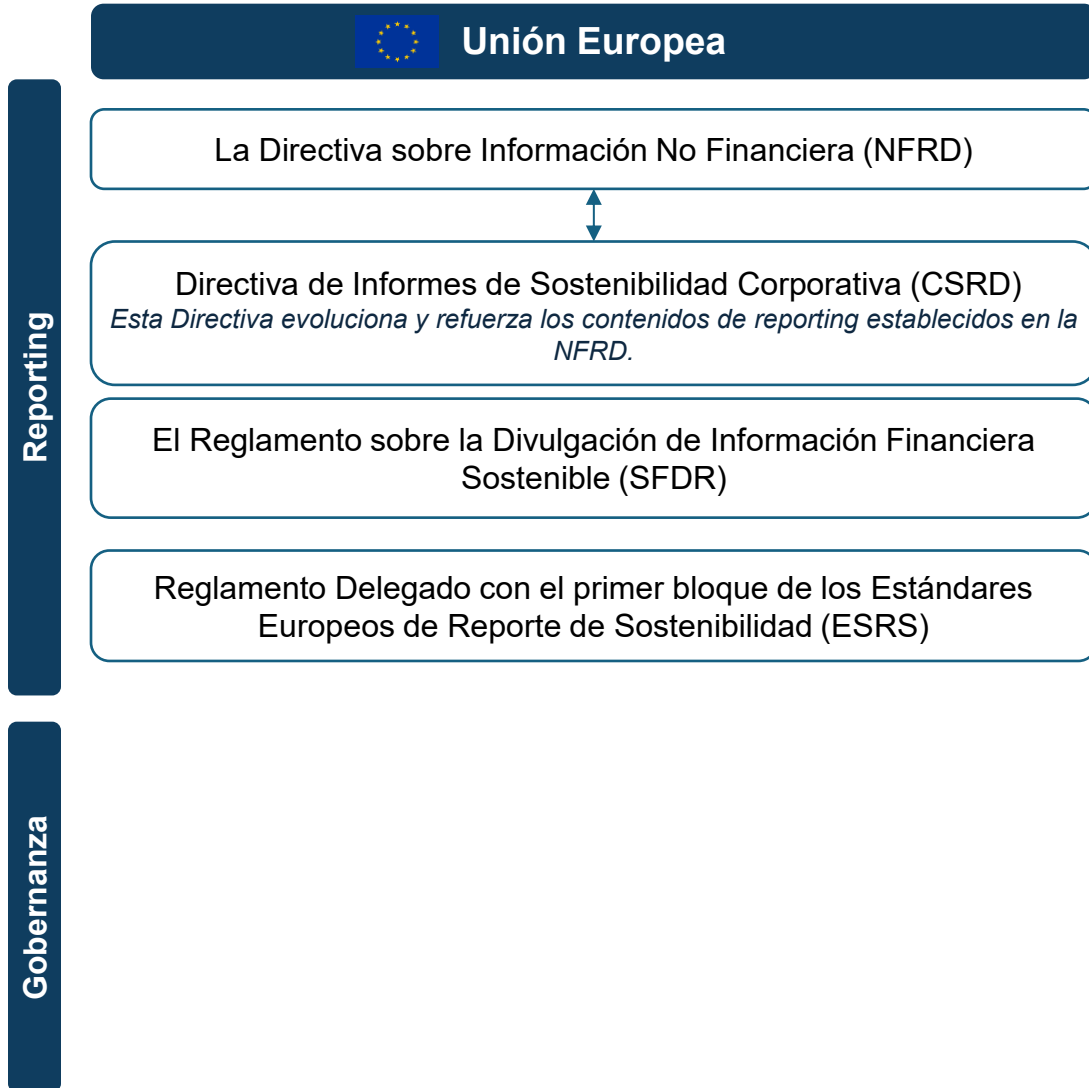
Unión Europea

Reporting

La Directiva sobre Información No Financiera (NFRD)

Directiva de Informes de Sostenibilidad Corporativa (CSRD)
*Esta Directiva evoluciona y refuerza los contenidos de reporting establecidos en la NFRD.*

El Reglamento sobre la Divulgación de Información Financiera Sostenible (SFDR)

Reglamento Delegado con el primer bloque de los Estándares Europeos de Reporte de Sostenibilidad (ESRS)

Gobernanza